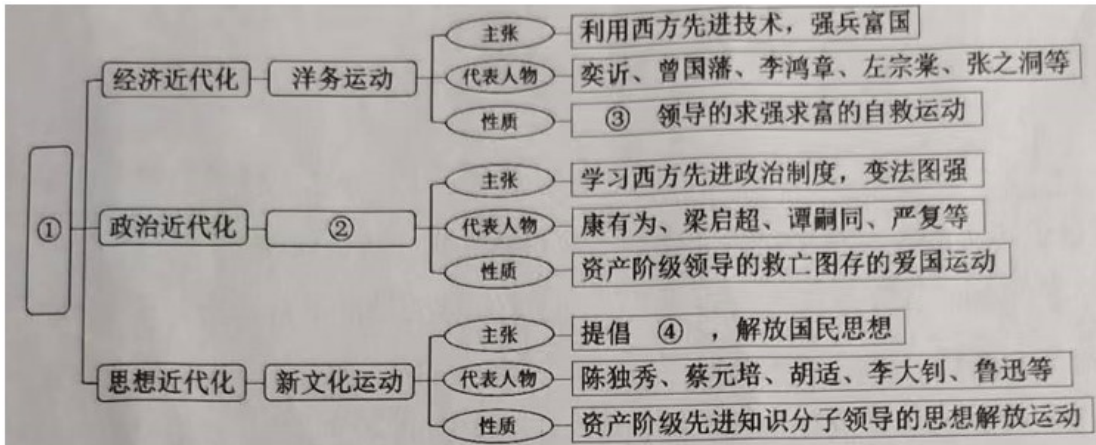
①

经济近代化
洋务运动
主张
利用西方先进技术，强兵富国
代表人物
奕䜣、曾国藩、李鸿章、左宗棠、张之洞等
性质
③ 领导的求强求富的自救运动

政治近代化
②
主张
学习西方先进政治制度，变法图强
代表人物
康有为、梁启超、谭嗣同、严复等
性质
资产阶级领导的救亡图存的爱国运动

思想近代化
新文化运动
主张
提倡 ④ ，解放国民思想
代表人物
陈独秀、蔡元培、胡适、李大钊、鲁迅等
性质
资产阶级先进知识分子领导的思想解放运动